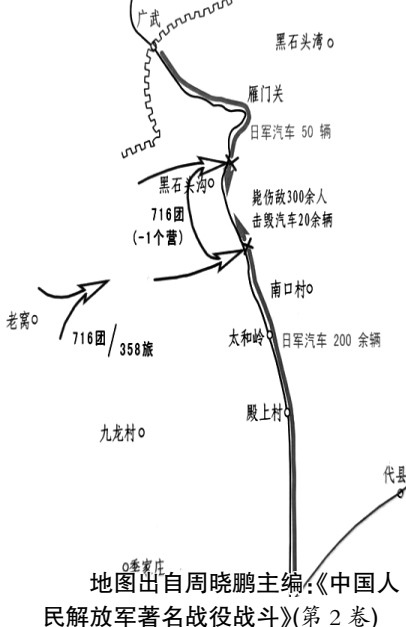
广武

黑石头湾

雁门关

日军汽车 50 辆

黑石头沟

毙伤敌300余人
击毁汽车20余辆

716团
(-1个营)

南口村

老窝

716团/358旅

太和岭

日军汽车 200 余辆

殿上村

九龙村

代县

季家庄

地图出自周晓鹏主编:《中国人民解放军著名战役战斗》(第 2 卷)